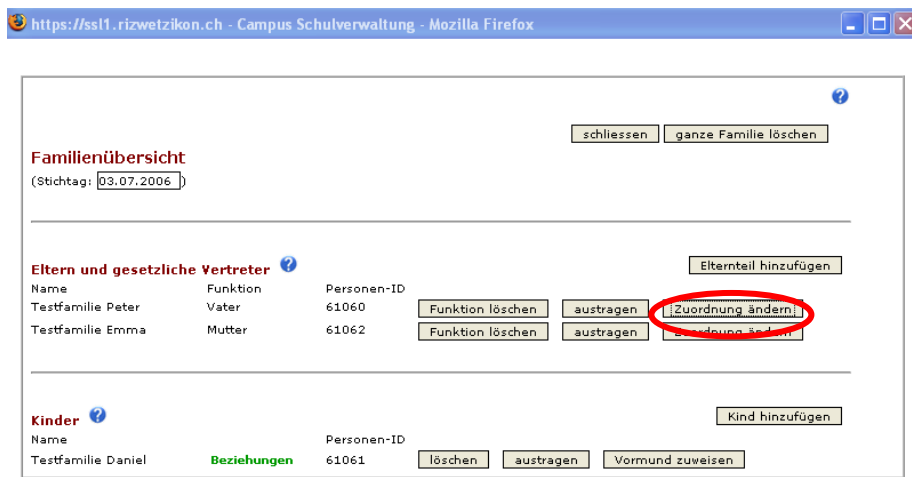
https://ssl1.rizwetzikon.ch - Campus Schulverwaltung - Mozilla Firefox

schliessen | ganze Familie löschen

Familienübersicht
(Stichtag: 03.07.2006 )

Eltern und gesetzliche Vertreter

Elternteil hinzufügen

| Name | Funktion | Personen-ID | | | |
|---|---|---|---|---|---|
| Testfamilie Peter | Vater | 61060 | Funktion löschen | austragen | Zuordnung ändern |
| Testfamilie Emma | Mutter | 61062 | Funktion löschen | austragen | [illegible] |

Kinder

Kind hinzufügen

| Name | | Personen-ID | | | |
|---|---|---|---|---|---|
| Testfamilie Daniel | Beziehungen | 61061 | löschen | austragen | Vormund zuweisen |